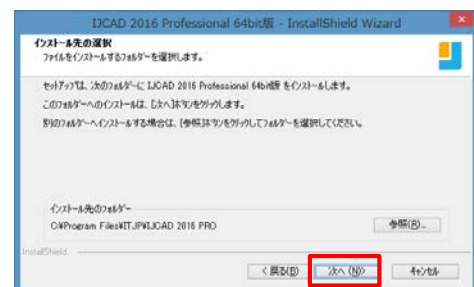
IJCAD 2016 Professional 64bit版 - InstallShield Wizard

インストール先の選択
ファイルをインストールするフォルダーを選択します。

セットアップは、次のフォルダーに IJCAD 2016 Professional 64bit版 をインストールします。

このフォルダーへのインストールは、[次へ]ボタンをクリックします。

別のフォルダーへインストールする場合は、[参照]ボタンをクリックしてフォルダーを選択してください。

インストール先のフォルダー
C:¥Program Files¥ITJP¥IJCAD 2016 PRO

参照(R)...

InstallShield

< 戻る(B)　次へ (N)>　キャンセル